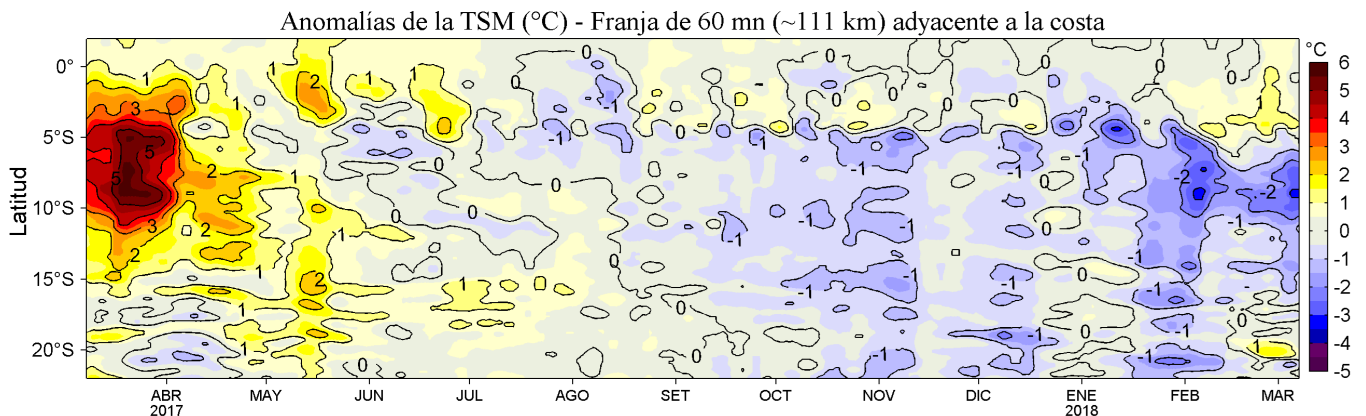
Anomalías de la TSM (°C) - Franja de 60 mn (~111 km) adyacente a la costa

Latitud

0°
5°S
10°S
15°S
20°S

ABR 2017
MAY
JUN
JUL
AGO
SET
OCT
NOV
DIC
ENE 2018
FEB
MAR

°C
6
5
4
3
2
1
0
-1
-2
-3
-4
-5

1
3
5
5
3
2
2
2
1
2
1
2
1
1
2
1
1
1
0
0
0
0
0
0
0
-1
-1
-1
-1
-1
-1
-1
-1
-1
-1
-1
-1
-1
-1
-1
-1
-2
-2
-1
-1
-1
-1
0
0
1
1